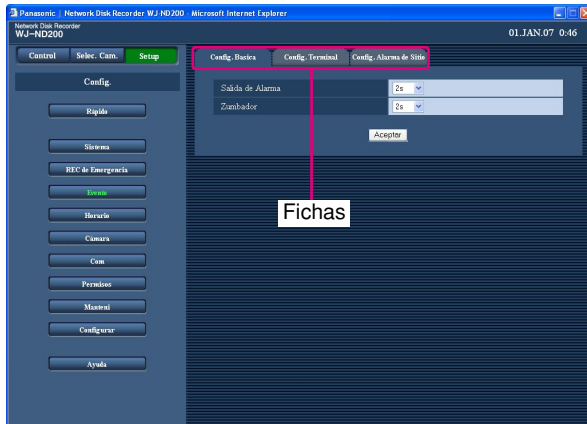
Panasonic | Network Disk Recorder WJ-ND200 - Microsoft Internet Explorer

Network Disk Recorder
WJ-ND200

01.JAN.07 0:46

Control
Selec. Cam.
Setup

Config.

Rápido

Sistema

REC de Emergencia

Evento

Horario

Cámara

Com

Permisos

Manteni

Configurar

Ayuda

Config. Basica
Config. Terminal
Config. Alarma de Sitio

| Salida de Alarma | 2s |
|---|---|
| Zumbador | 2s |

Aceptar

Fichas